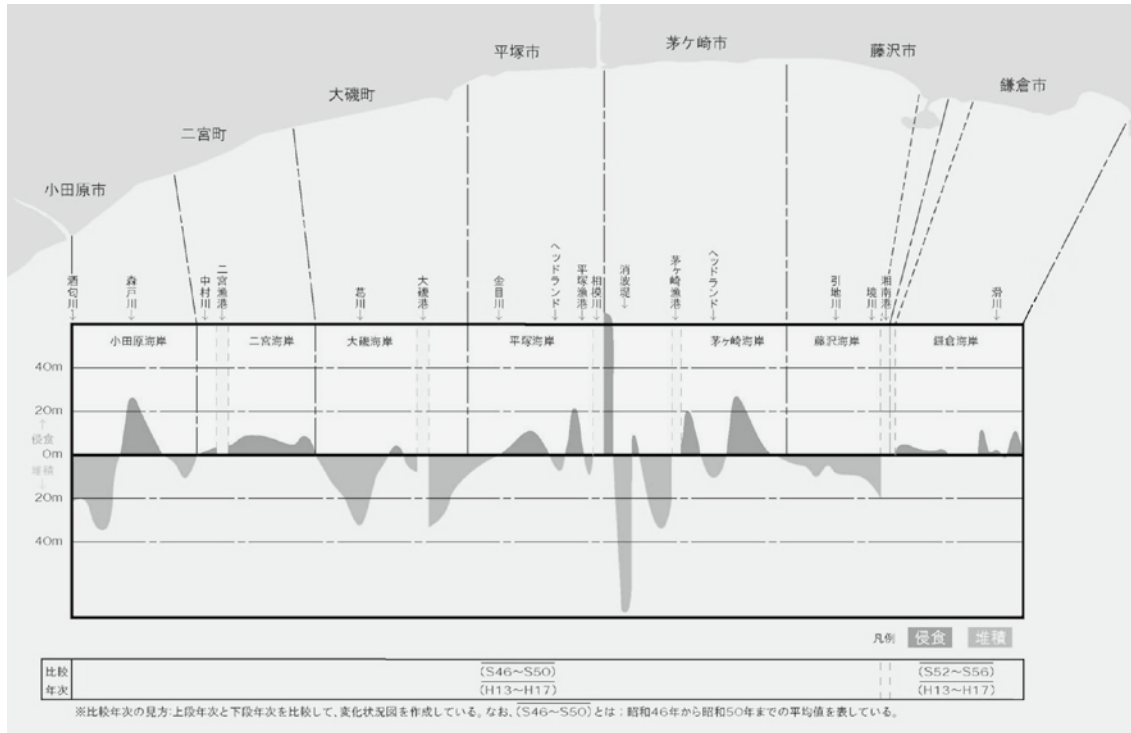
平塚市

茅ケ崎市

藤沢市

鎌倉市

大磯町

二宮町

小田原市

酒匂川↓

森戸川↓

中村川↓

二宮漁港↓

葛川↓

大磯港↓

金目川↓

ヘッドランド↓

平塚漁港↓

相模川↓

消波堤↓

茅ケ崎漁港↓

ヘッドランド↓

引地川↓

境川↓

湘南港↓

滑川↓

小田原海岸

二宮海岸

大磯海岸

平塚海岸

茅ケ崎海岸

藤沢海岸

鎌倉海岸

40m

20m

↑

侵食

0m

堆積

↓

20m

40m

凡例 侵食 堆積

| 比較 | $\overline{S46\sim S50}$ | $\overline{S52\sim S56}$ |
|---|---|---|
| 年次 | $\overline{H13\sim H17}$ | $\overline{H13\sim H17}$ |

※比較年次の見方：上段年次と下段年次を比較して、変化状況図を作成している。なお、$\overline{S46\sim S50}$とは：昭和46年から昭和50年までの平均値を表している。